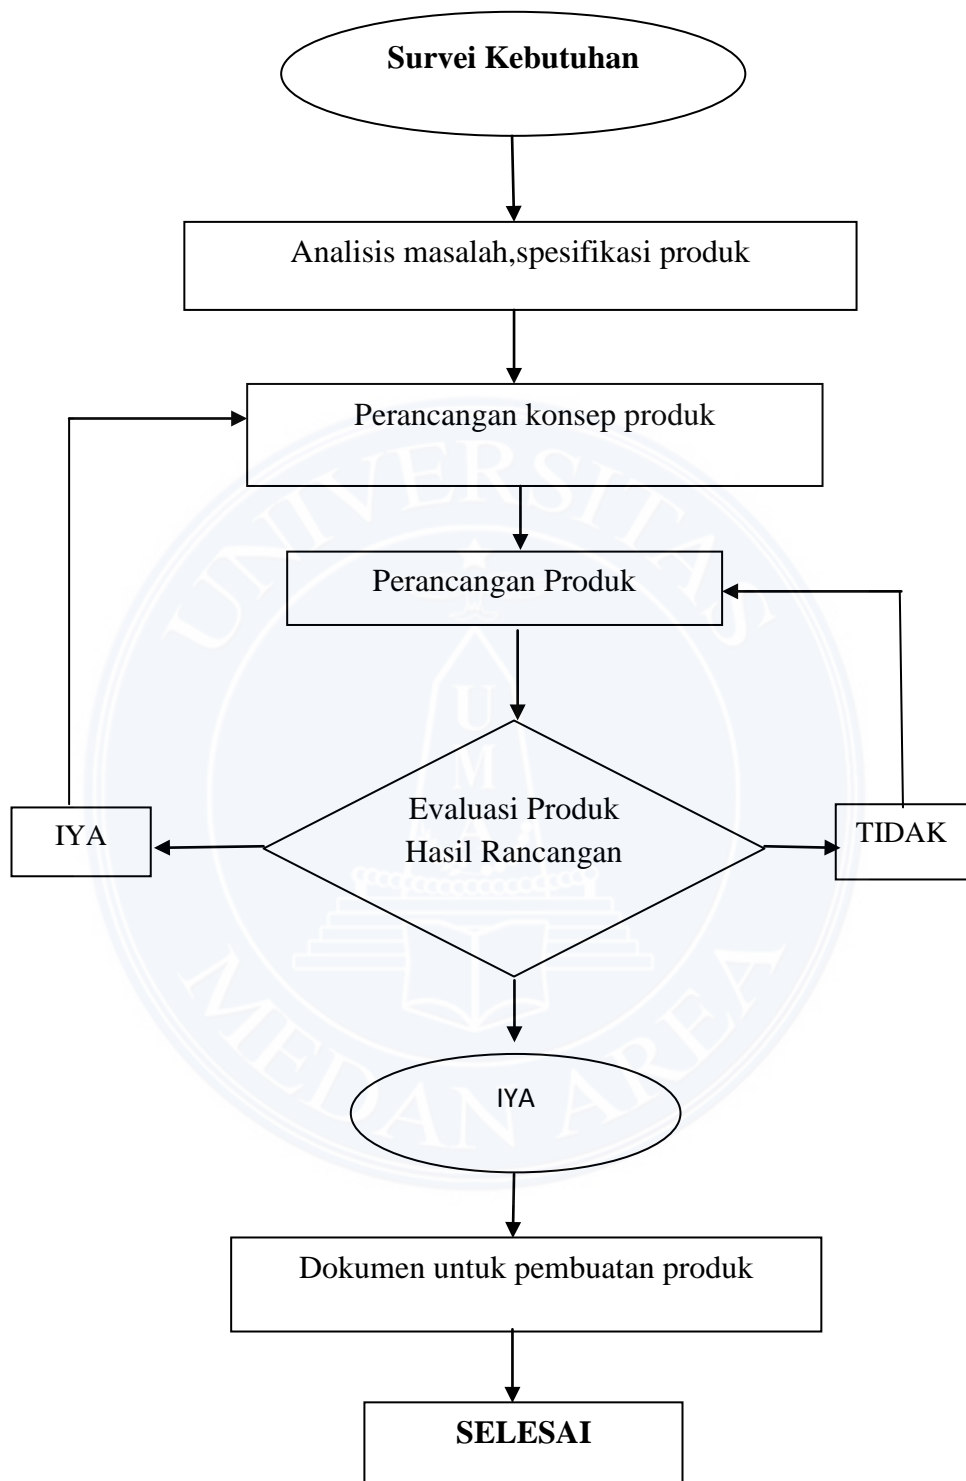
**Survei Kebutuhan**

Analisis masalah,spesifikasi produk

Perancangan konsep produk

Perancangan Produk

IYA

Evaluasi Produk
Hasil Rancangan

TIDAK

IYA

Dokumen untuk pembuatan produk

**SELESAI**

UNIVERSITAS MEDAN AREA